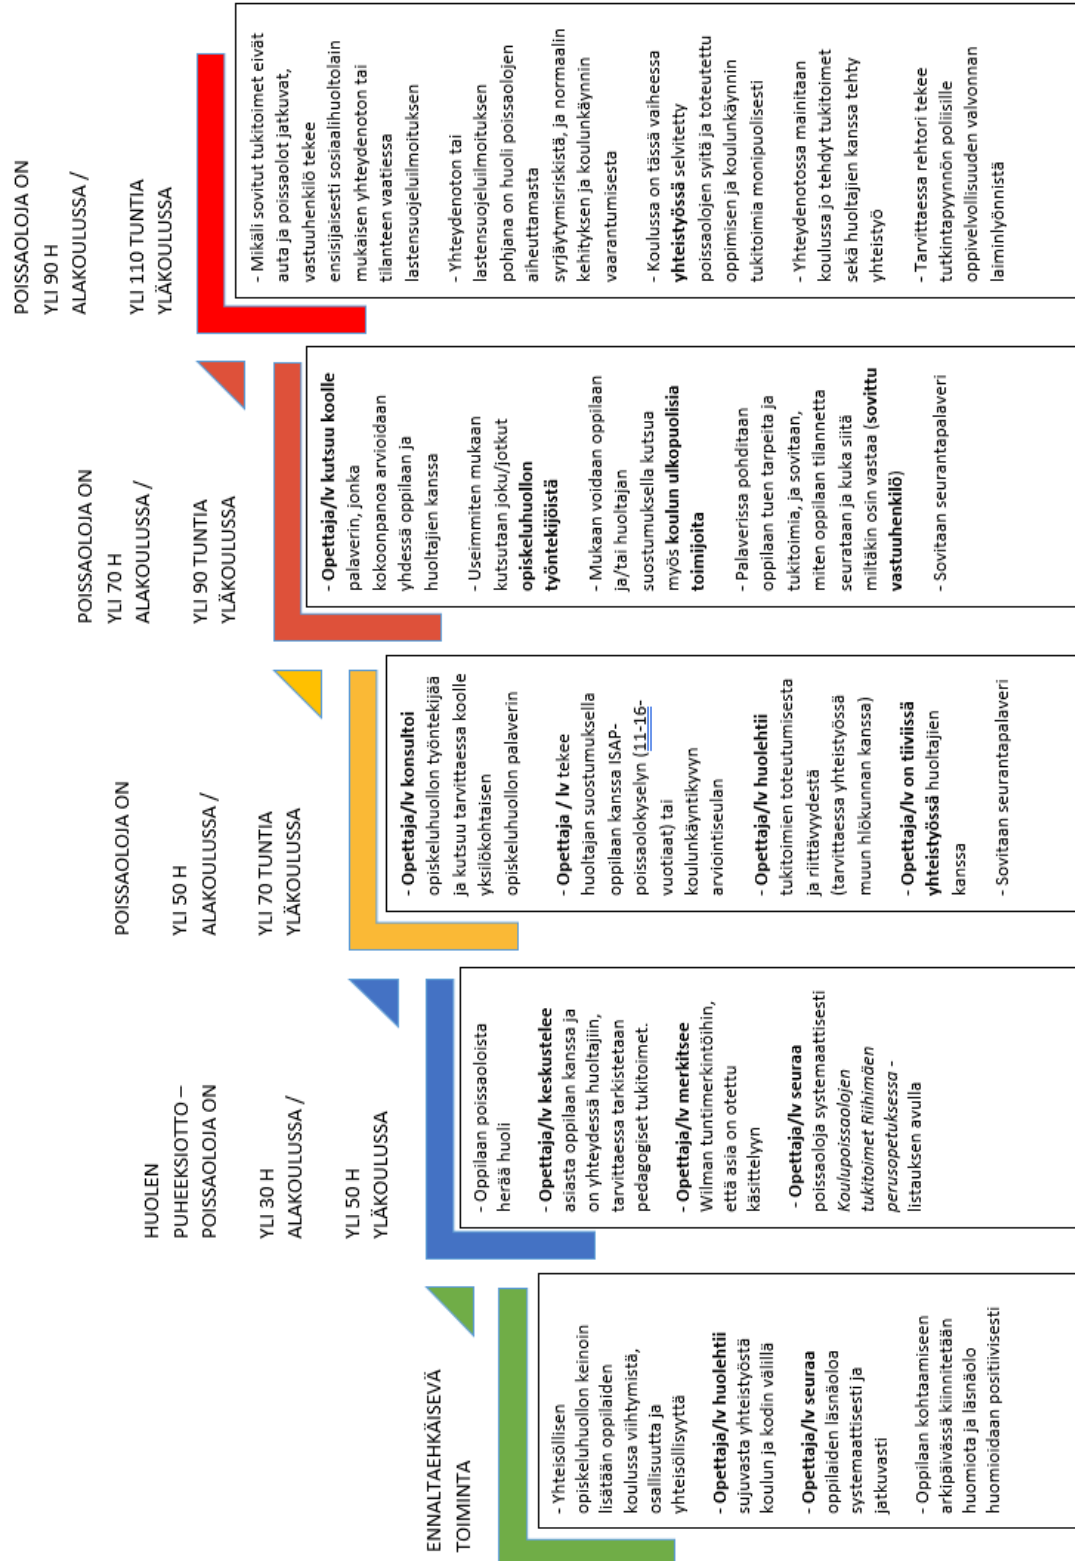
ENNALTAEHKÄISEVÄ TOIMINTA

- Yhteisöllisen opiskeluhuollon keinoin lisätään oppilaiden koulussa viihtymistä, osallisuutta ja yhteisöllisyyttä

- **Opettaja/lv huolehtii** sujuvasta yhteistyöstä koulun ja kodin välillä

- **Opettaja/lv seuraa** oppilaiden läsnäoloa systemaattisesti ja jatkuvasti

- Oppilaan kohtaamiseen arkipäivässä kiinnitetään huomiota ja läsnäolo huomioidaan positiivisesti

HUOLEN PUHEEKSIOTTO – POISSAOLOJA ON

YLI 30 H ALAKOULUSSA /

YLI 50 H YLÄKOULUSSA

- Oppilaan poissaoloista herää huoli

- **Opettaja/lv keskustelee** asiasta oppilaan kanssa ja on yhteydessä huoltajiin, tarvittaessa tarkistetaan pedagogiset tukitoimet.

- **Opettaja/lv merkitsee** Wilman tuntimerkintöihin, että asia on otettu käsittelyyn

- **Opettaja/lv seuraa** poissaoloja systemaattisesti *Koulupoissaolojen tukitoimet Riihimäen perusopetuksessa* -listauksen avulla

POISSAOLOJA ON

YLI 50 H ALAKOULUSSA /

YLI 70 TUNTIA YLÄKOULUSSA

- **Opettaja/lv konsultoi** opiskeluhuollon työntekijää ja kutsuu tarvittaessa koolle yksilökohtaisen opiskeluhuollon palaverin

- **Opettaja / lv** tekee huoltajan suostumuksella oppilaan kanssa ISAP-poissaolokyselyn (11-16-vuotiaat) tai koulunkäyntikyvyn arviointiseulan

- **Opettaja/lv huolehtii** tukitoimien toteutumisesta ja riittävyydestä (tarvittaessa yhteistyössä muun hlökunnan kanssa)

- **Opettaja/lv on tiiviissä yhteistyössä** huoltajien kanssa

- Sovitaan seurantapalaveri

POISSAOLOJA ON

YLI 70 H ALAKOULUSSA /

YLI 90 TUNTIA YLÄKOULUSSA

- **Opettaja/lv kutsuu koolle** palaverin, jonka kokoonpanoa arvioidaan yhdessä oppilaan ja huoltajien kanssa

- Useimmiten mukaan kutsutaan joku/jotkut **opiskeluhuollon työntekijöistä**

- Mukaan voidaan oppilaan ja/tai huoltajan suostumuksella kutsua myös **koulun ulkopuolisia toimijoita**

- Palaverissa pohditaan oppilaan tuen tarpeita ja tukitoimia, ja sovitaan, miten oppilaan tilannetta seurataan ja kuka siitä miltäkin osin vastaa (**sovittu vastuuhenkilö**)

- Sovitaan seurantapalaveri

POISSAOLOJA ON

YLI 90 H ALAKOULUSSA /

YLI 110 TUNTIA YLÄKOULUSSA

- Mikäli sovitut tukitoimet eivät auta ja poissaolot jatkuvat, vastuuhenkilö tekee ensisijaisesti sosiaalihuoltolain mukaisen yhteydenoton tai tilanteen vaatiessa lastensuojeluilmoituksen

- Yhteydenoton tai lastensuojeluilmoituksen pohjana on huoli poissaolojen aiheuttamasta syrjäytymisriskistä, ja normaalin kehityksen ja koulunkäynnin vaarantumisesta

- Koulussa on tässä vaiheessa **yhteistyössä** selvitetty poissaolojen syitä ja toteutettu oppimisen ja koulunkäynnin tukitoimia monipuolisesti

- Yhteydenotossa mainitaan koulussa jo tehdyt tukitoimet sekä huoltajien kanssa tehty yhteistyö

- Tarvittaessa rehtori tekee tutkintapyynnön poliisille oppivelvollisuuden valvonnan laiminlyönnistä